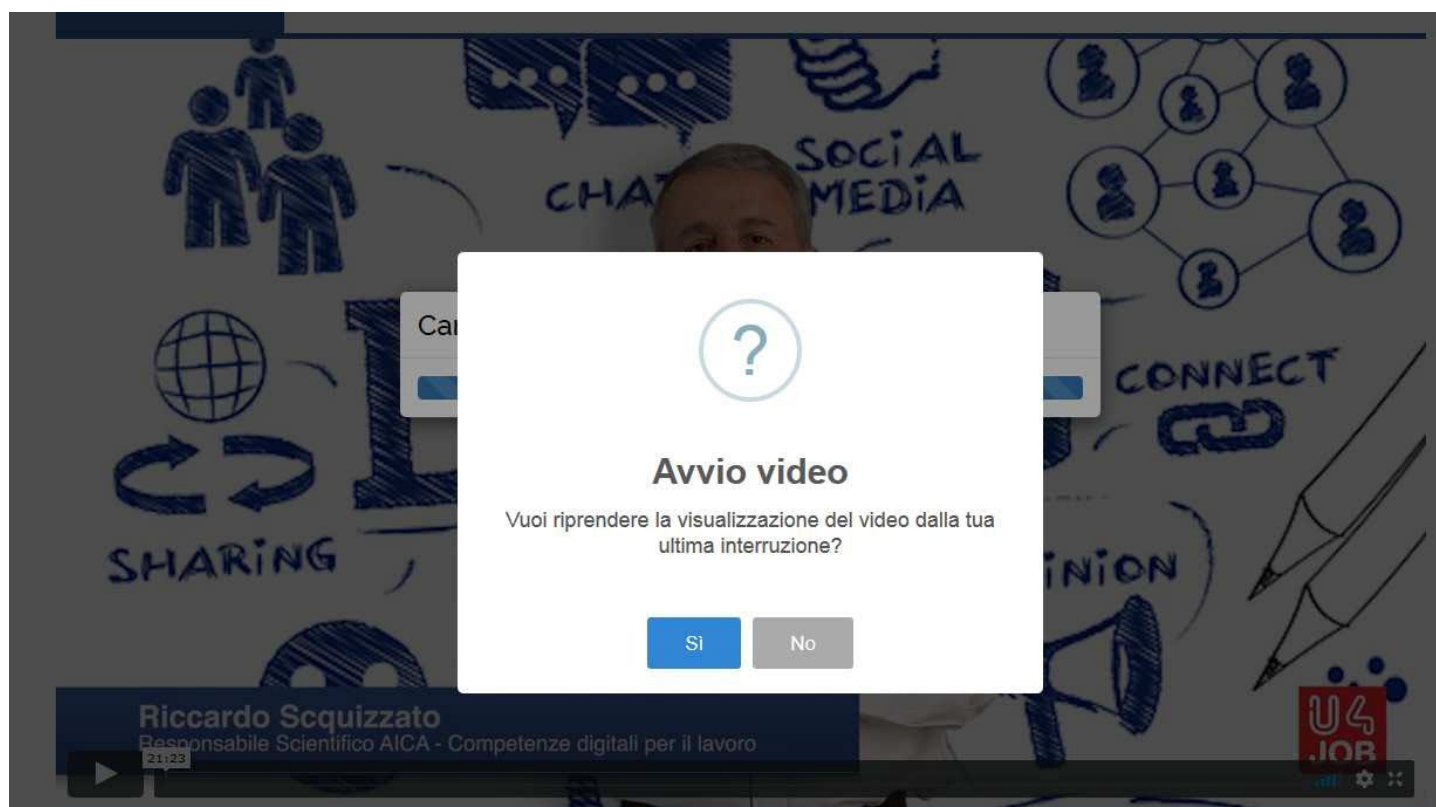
SOCIAL
CHAT
MEDIA
CONNECT
SHARING
INION
Car

?

Avvio video

Vuoi riprendere la visualizzazione del video dalla tua ultima interruzione?

Sì
No

Riccardo Scquizzato
Responsabile Scientifico AICA - Competenze digitali per il lavoro

21:23

U4
JOB